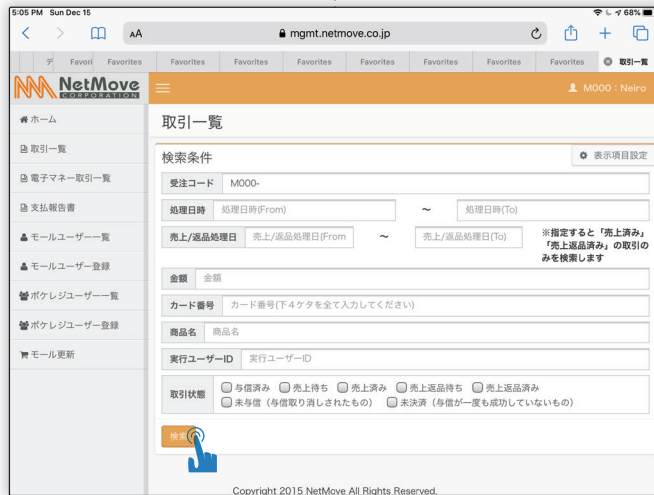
5:05 PM Sun Dec 15
68%
AA
mgmt.netmove.co.jp
Favori Favorites Favorites Favorites Favorites Favorites Favorites Favorites Favorites 取引一覧
NetMove CORPORATION
M000 : Neiro
ホーム
取引一覧
電子マネー取引一覧
支払報告書
モールユーザー一覧
モールユーザー登録
ポケレジユーザー一覧
ポケレジユーザー登録
モール更新
取引一覧
検索条件
表示項目設定
受注コード M000-
処理日時 処理日時(From) 〜 処理日時(To)
売上/返品処理日 売上/返品処理日(From 〜 売上/返品処理日(To)
※指定すると「売上済み」「売上返品済み」の取引のみを検索します
金額 金額
カード番号 カード番号(下４ケタを全て入力してください)
商品名 商品名
実行ユーザーID 実行ユーザーID
取引状態 与信済み 売上待ち 売上済み 売上返品待ち 売上返品済み 未与信（与信取り消しされたもの） 未決済（与信が一度も成功していないもの）
検索
Copyright 2015 NetMove All Rights Reserved.